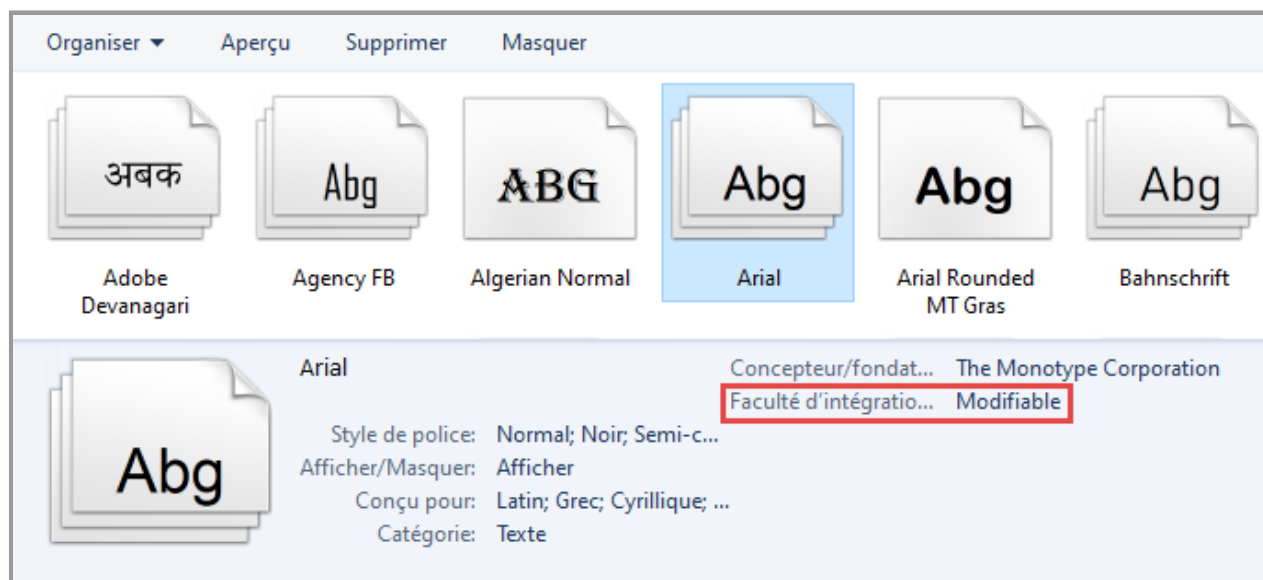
Organiser ▾ Aperçu Supprimer Masquer

अबक
Adobe Devanagari

Abg
Agency FB

ABG
Algerian Normal

Abg
Arial

Abg
Arial Rounded MT Gras

Abg
Bahnschrift

Abg

Arial

Style de police: Normal; Noir; Semi-c...
Afficher/Masquer: Afficher
Conçu pour: Latin; Grec; Cyrillique; ...
Catégorie: Texte

Concepteur/fondat... The Monotype Corporation
Faculté d'intégratio... Modifiable